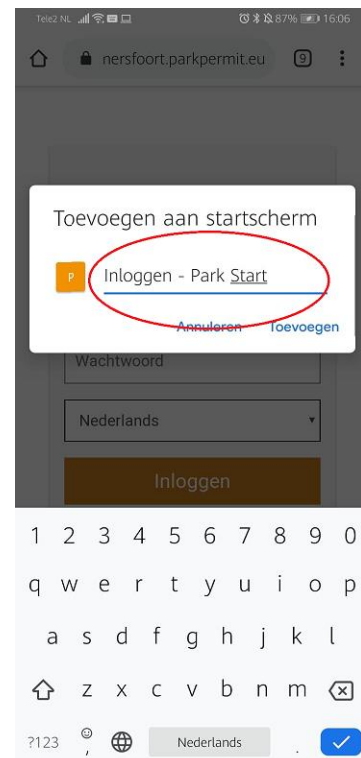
Tele2 NL 87% 16:06

nersfoort.parkpermit.eu 9

Toevoegen aan startscherm

P Inloggen - Park Start

Annuleren Toevoegen

Wachtwoord

Nederlands

Inloggen

1 2 3 4 5 6 7 8 9 0
q w e r t y u i o p
a s d f g h j k l
z x c v b n m
?123 , Nederlands .